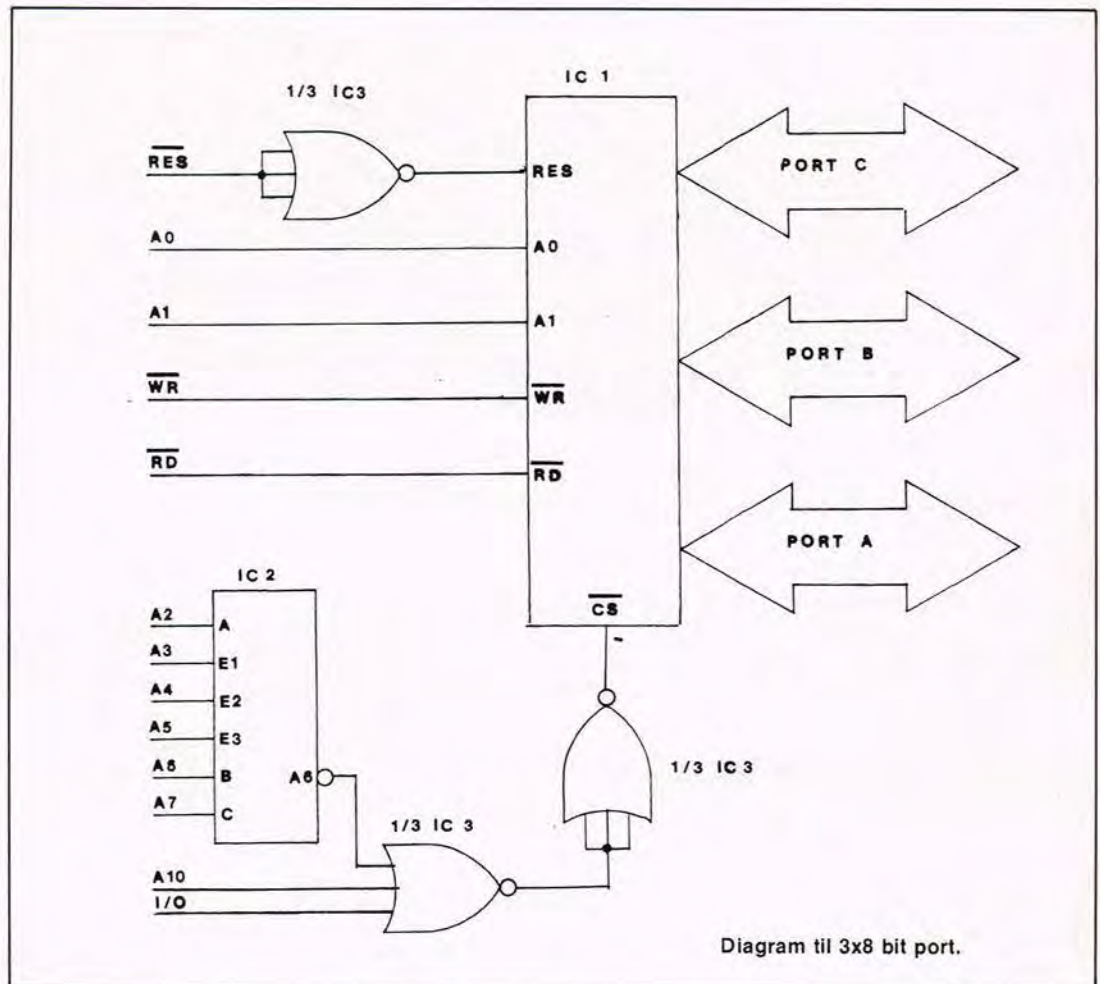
1/3 IC3

IC 1

$\overline{RES}$

RES

PORT C

A0

A0

A1

A1

PORT B

$\overline{WR}$

$\overline{WR}$

$\overline{RD}$

$\overline{RD}$

PORT A

IC 2

$\overline{CS}$

A2 A

A3 E1

A4 E2

A5 E3

A6 B

A7 C

A6

1/3 IC 3

1/3 IC 3

A10

I/O

Diagram til 3x8 bit port.